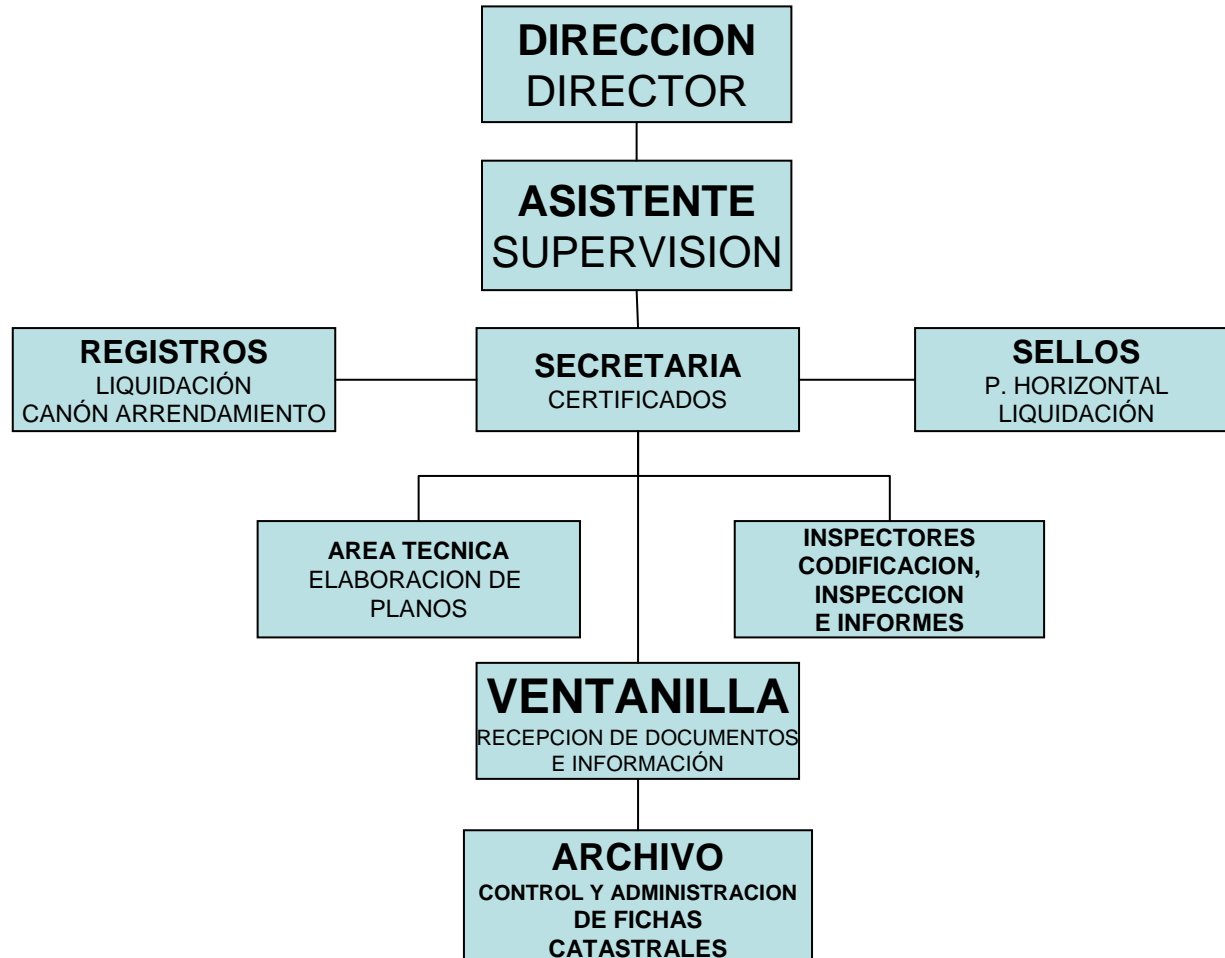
DIRECCION
DIRECTOR

ASISTENTE
SUPERVISION

REGISTROS
LIQUIDACIÓN
CANÓN ARRENDAMIENTO

SECRETARIA
CERTIFICADOS

SELLOS
P. HORIZONTAL
LIQUIDACIÓN

AREA TECNICA
ELABORACION DE PLANOS

INSPECTORES
CODIFICACION, INSPECCION E INFORMES

VENTANILLA
RECEPCION DE DOCUMENTOS E INFORMACIÓN

ARCHIVO
CONTROL Y ADMINISTRACION DE FICHAS CATASTRALES